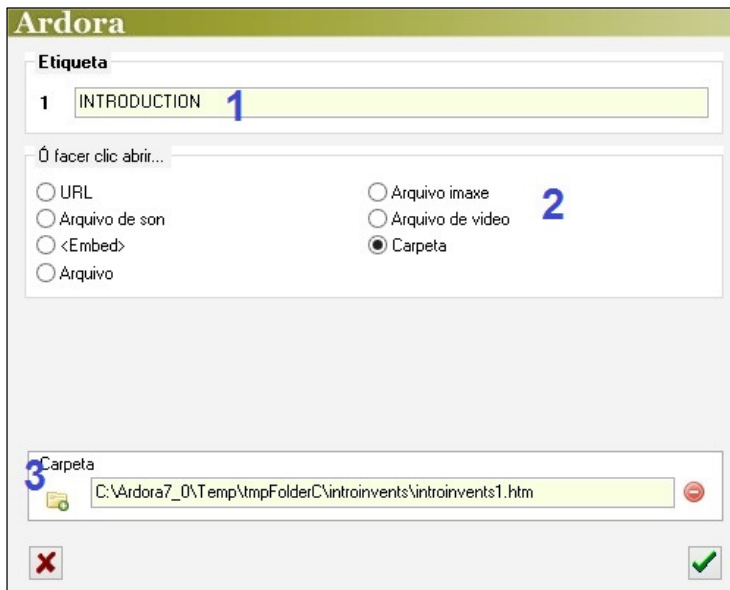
Ardora

Etiqueta

1 INTRODUCTION 1

Ó facer clic abrir...

URL
Arquivo de son
<Embed>
Arquivo

Arquivo imaxe
Arquivo de video
Carpeta

2

3 Carpeta

C:\Ardora7_0\Temp\tmpFolderC\introinvents\introinvents1.htm